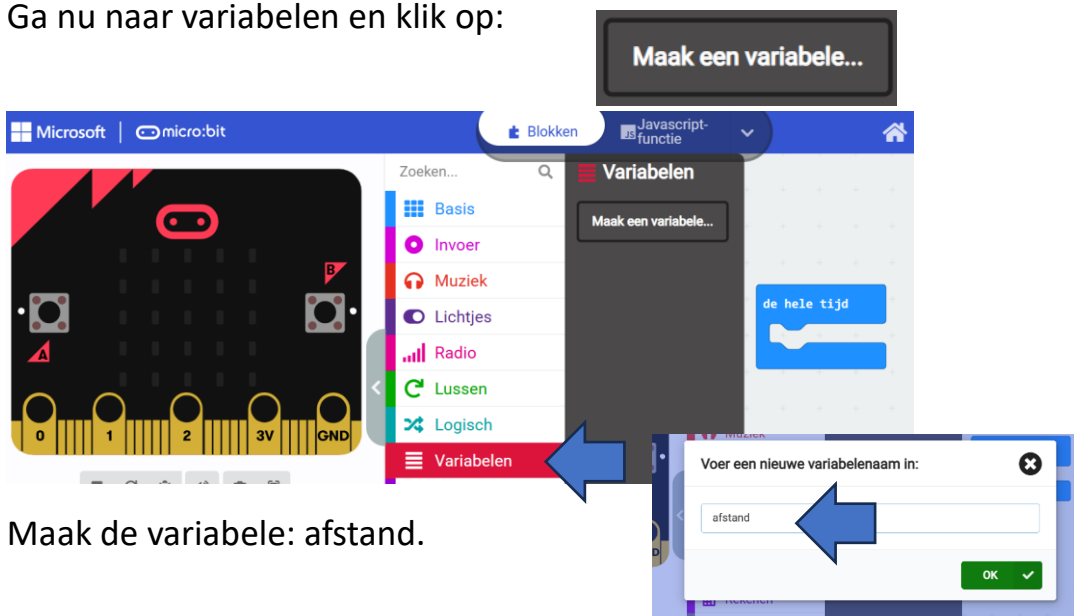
Ga nu naar variabelen en klik op:

Maak een variabele...

Microsoft | micro:bit

Blokken

Javascript-functie

Zoeken...

Basis

Invoer

Muziek

Lichtjes

Radio

Lussen

Logisch

Variabelen

Variabelen

Maak een variabele...

de hele tijd

B

A

0

1

2

3V

GND

Voer een nieuwe variabelenaam in:

afstand

OK

Maak de variabele: afstand.